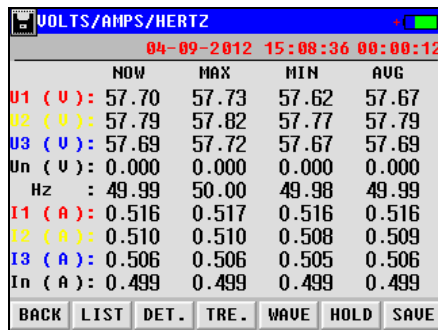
VOLTS/AMPS/HERTZ

04-09-2012 15:08:36 00:00:12

|  | NOW | MAX | MIN | AVG |
|---|---|---|---|---|
| U1 ( V ): | 57.70 | 57.73 | 57.62 | 57.67 |
| U2 ( V ): | 57.79 | 57.82 | 57.77 | 57.79 |
| U3 ( V ): | 57.69 | 57.72 | 57.67 | 57.69 |
| Un ( V ): | 0.000 | 0.000 | 0.000 | 0.000 |
| Hz : | 49.99 | 50.00 | 49.98 | 49.99 |
| I1 ( A ): | 0.516 | 0.517 | 0.516 | 0.516 |
| I2 ( A ): | 0.510 | 0.510 | 0.508 | 0.509 |
| I3 ( A ): | 0.506 | 0.506 | 0.505 | 0.506 |
| In ( A ): | 0.499 | 0.499 | 0.499 | 0.499 |

BACK LIST DET. TRE. WAVE HOLD SAVE